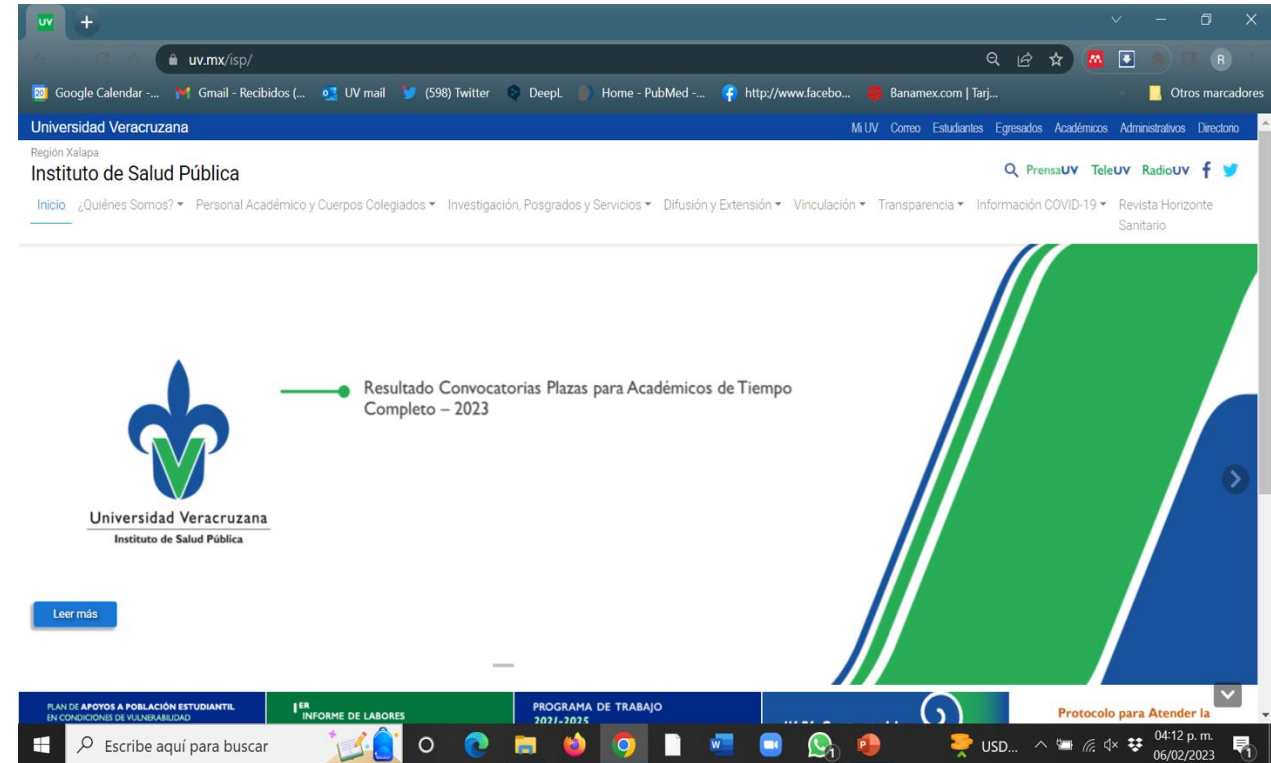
UV +

uv.mx/isp/

Google Calendar -... Gmail - Recibidos (... UV mail (598) Twitter DeepL Home - PubMed -... http://www.facebo... Banamex.com | Tarj... Otros marcadores

Universidad Veracruzana

Mi UV Correo Estudiantes Egresados Académicos Administrativos Directorio

Región Xalapa

Instituto de Salud Pública

PrensaUV TeleUV RadioUV

Inicio ¿Quiénes Somos? Personal Académico y Cuerpos Colegiados Investigación, Posgrados y Servicios Difusión y Extensión Vinculación Transparencia Información COVID-19 Revista Horizonte Sanitario

Resultado Convocatorias Plazas para Académicos de Tiempo Completo – 2023

Universidad Veracruzana
Instituto de Salud Pública

Leer más

PLAN DE APOYOS A POBLACIÓN ESTUDIANTIL EN CONDICIONES DE VULNERABILIDAD

1ER INFORME DE LABORES

PROGRAMA DE TRABAJO 2021-2025

Protocolo para Atender la

Escribe aquí para buscar

USD...

04:12 p. m.
06/02/2023